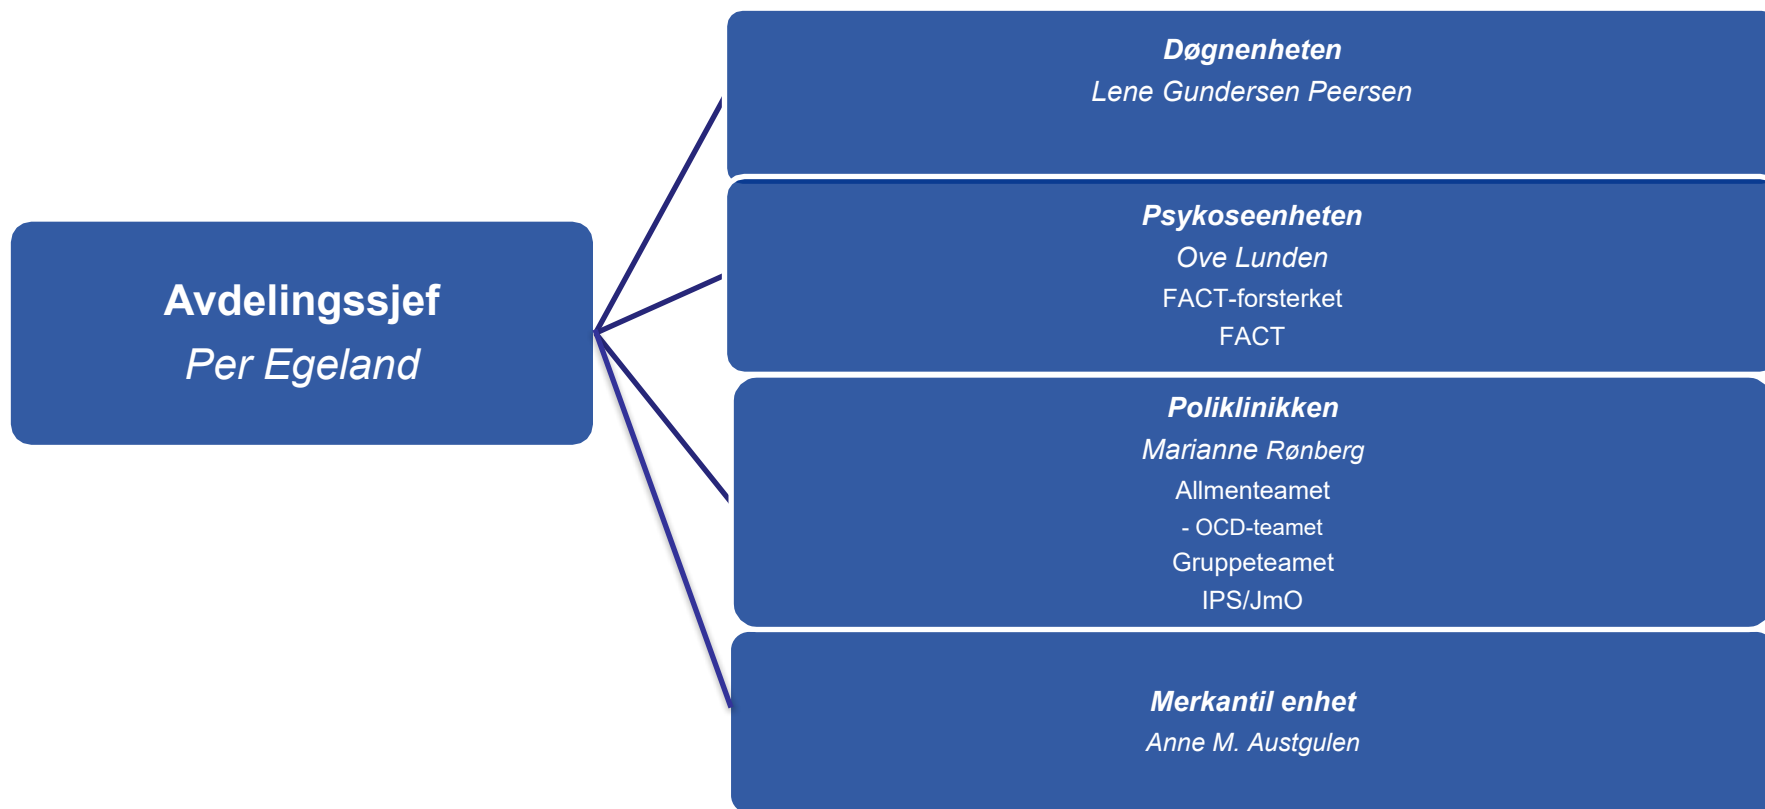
Avdelingssjef
Per Egeland

Døgnenheten
Lene Gundersen Peersen

Psykoseenheten
Ove Lunden
FACT-forsterket
FACT

Poliklinikken
Marianne Rønberg
Allmenteamet
- OCD-teamet
Gruppeteamet
IPS/JmO

Merkantil enhet
Anne M. Austgulen